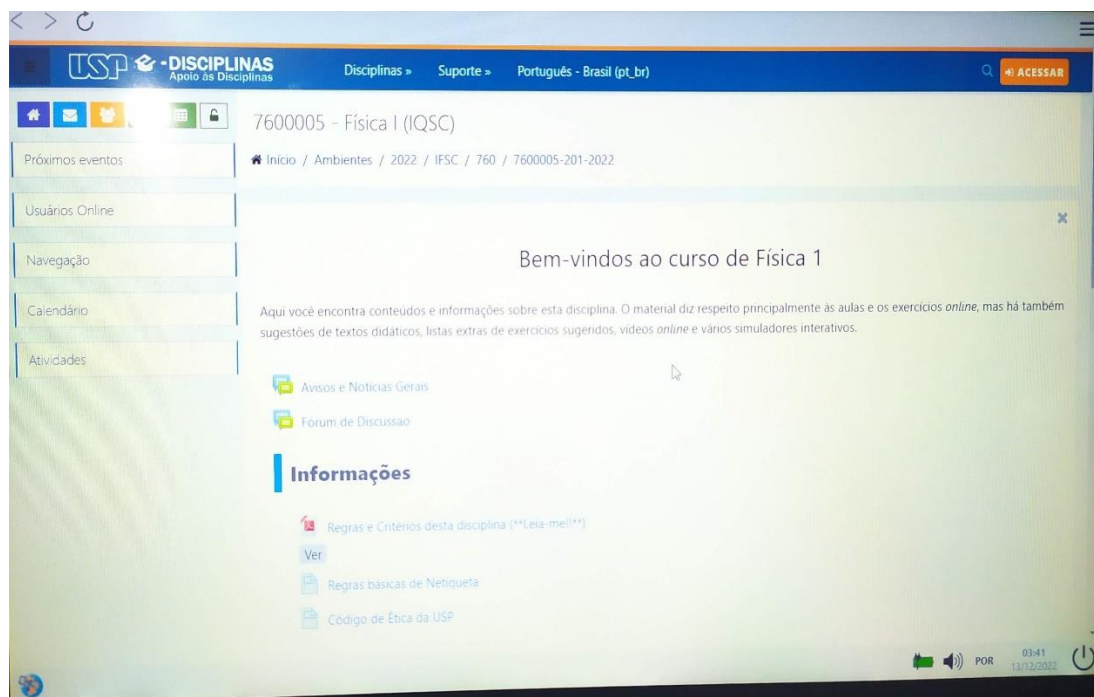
USP - DISCIPLINAS
Apoio às Disciplinas

Disciplinas »
Suporte »
Português - Brasil (pt_br)

ACESSAR

7600005 - Física I (IQSC)

Início / Ambientes / 2022 / IFSC / 760 / 7600005-201-2022

Próximos eventos

Usuários Online

Navegação

Calendário

Atividades

×

Bem-vindos ao curso de Física 1

Aqui você encontra conteúdos e informações sobre esta disciplina. O material diz respeito principalmente às aulas e os exercícios *online*, mas há também sugestões de textos didáticos, listas extras de exercícios sugeridos, vídeos *online* e vários simuladores interativos.

Avisos e Notícias Gerais

Fórum de Discussão

Informações

Regras e Critérios desta disciplina (**Leia-me!!**)

Ver

Regras básicas de Netiqueta

Código de Ética da USP

POR
03:41
13/12/2022